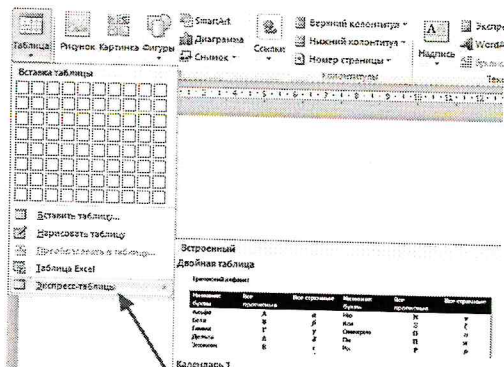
Таблица Рисунок Картинка Фигуры SmartArt Диаграмма Снимок Ссылки Верхний колонтитул Нижний колонтитул Номер страницы Колонтитулы Надпись Экспре WordA

Вставка таблицы

Вставить таблицу...
Нарисовать таблицу
Преобразовать в таблицу...
Таблица Excel
Экспресс-таблицы

Встроенный
Двойная таблица
Греческий алфавит

| Название буквы | Все прописные | Все строчные | Название буквы | Все прописные | Все строчные |
|---|---|---|---|---|---|
| Альфа | А | α | Ню | Ν | ν |
| Бета | Β | β | Кси | Ξ | ξ |
| Гамма | Γ | γ | Омикрон | Ο | ο |
| Дельта | Δ | δ | Пи | Π | π |
| Эпсилон | Ε | ε | Ро | Ρ | ρ |

Календарь 1